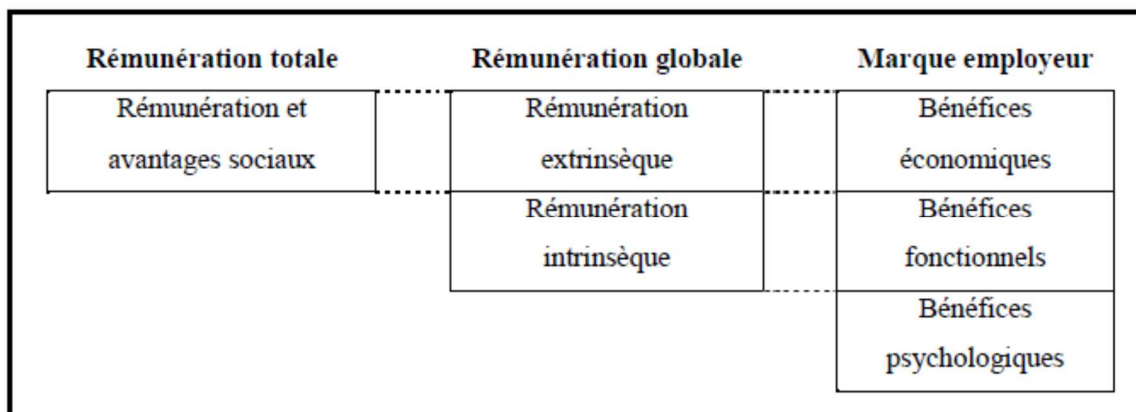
| Rémunération totale | Rémunération globale | Marque employeur |
|---|---|---|
| Rémunération et avantages sociaux | Rémunération extrinsèque | Bénéfices économiques |
| | Rémunération intrinsèque | Bénéfices fonctionnels |
| | | Bénéfices psychologiques |